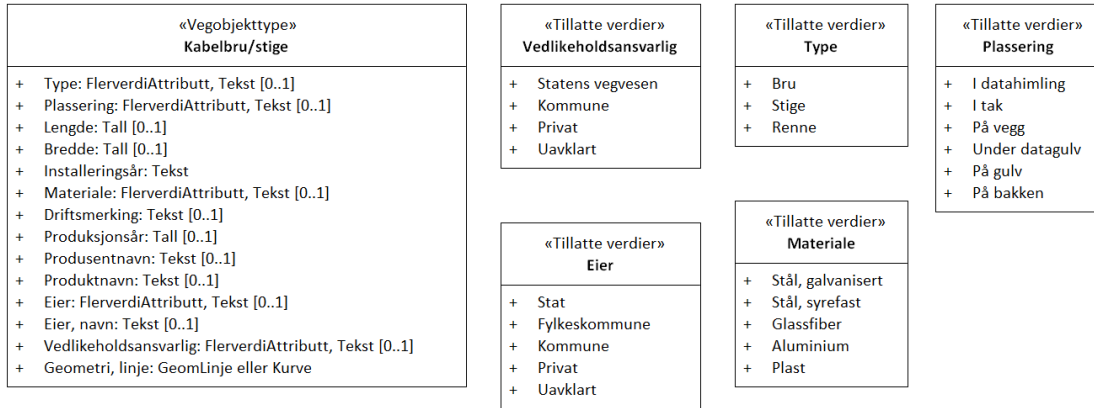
«Vegobjekttype»
Kabelbru/stige

+ Type: FlerverdiAttributt, Tekst [0..1]
+ Plassering: FlerverdiAttributt, Tekst [0..1]
+ Lengde: Tall [0..1]
+ Bredde: Tall [0..1]
+ Installeringsår: Tekst
+ Materiale: FlerverdiAttributt, Tekst [0..1]
+ Driftsmerking: Tekst [0..1]
+ Produksjonsår: Tall [0..1]
+ Produsentnavn: Tekst [0..1]
+ Produktnavn: Tekst [0..1]
+ Eier: FlerverdiAttributt, Tekst [0..1]
+ Eier, navn: Tekst [0..1]
+ Vedlikeholdsansvarlig: FlerverdiAttributt, Tekst [0..1]
+ Geometri, linje: GeomLinje eller Kurve

«Tillatte verdier»
Vedlikeholdsansvarlig

+ Statens vegvesen
+ Kommune
+ Privat
+ Uavklart

«Tillatte verdier»
Eier

+ Stat
+ Fylkeskommune
+ Kommune
+ Privat
+ Uavklart

«Tillatte verdier»
Type

+ Bru
+ Stige
+ Renne

«Tillatte verdier»
Materiale

+ Stål, galvanisert
+ Stål, syrefast
+ Glassfiber
+ Aluminium
+ Plast

«Tillatte verdier»
Plassering

+ I datahimling
+ I tak
+ På vegg
+ Under datagulv
+ På gulv
+ På bakken